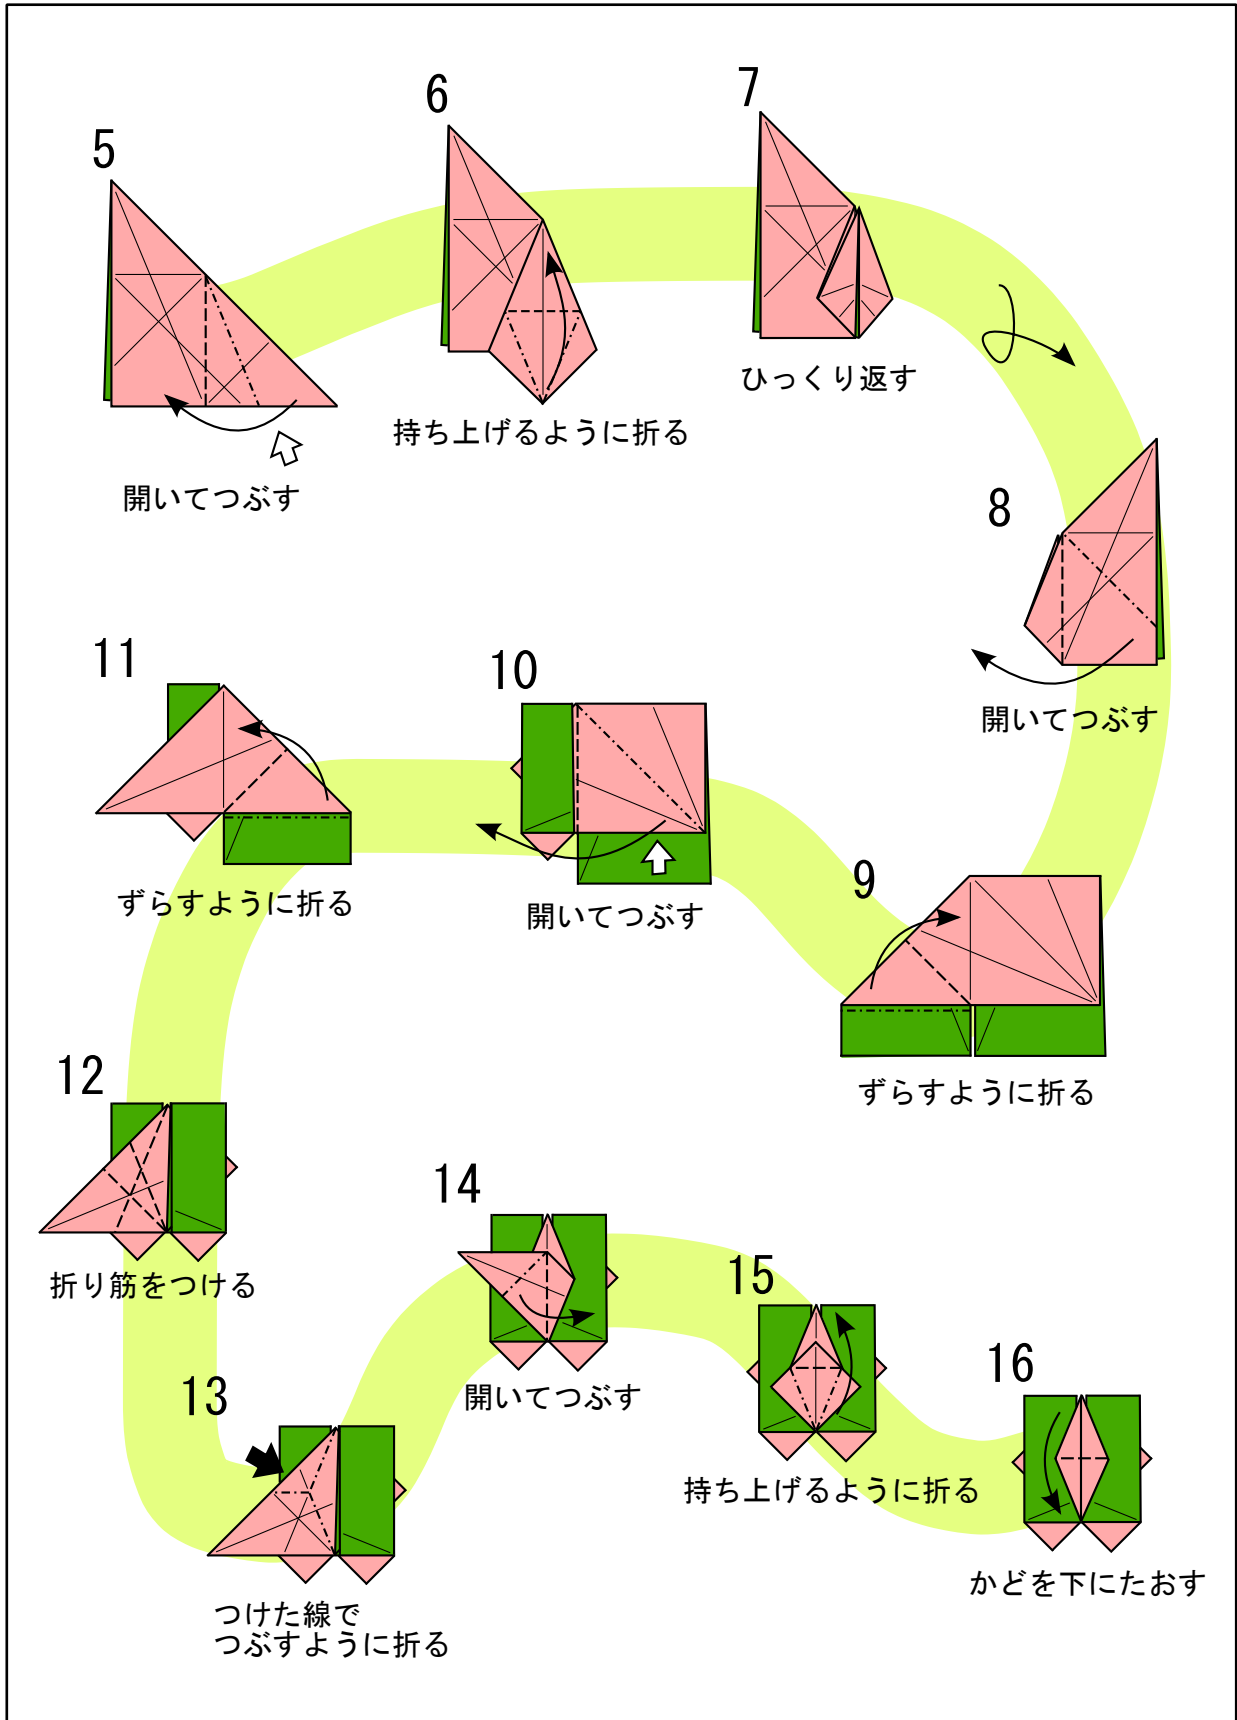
5

開いてつぶす

6

持ち上げるように折る

7

ひっくり返す

8

開いてつぶす

9

ずらすように折る

10

開いてつぶす

11

ずらすように折る

12

折り筋をつける

13

つけた線で
つぶすように折る

14

開いてつぶす

15

持ち上げるように折る

16

かどを下にたおす